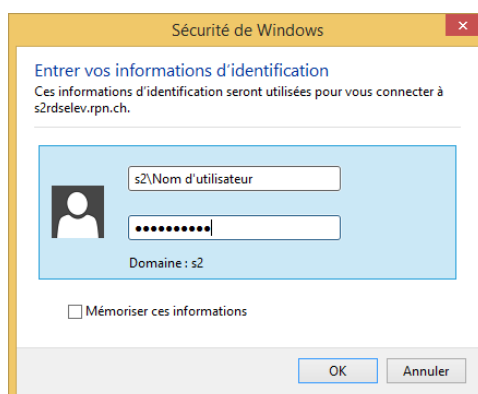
Sécurité de Windows

Entrer vos informations d'identification
Ces informations d'identification seront utilisées pour vous connecter à s2rdselev.rpn.ch.

s2\Nom d'utilisateur

••••••••••

Domaine : s2

Mémoriser ces informations

OK
Annuler